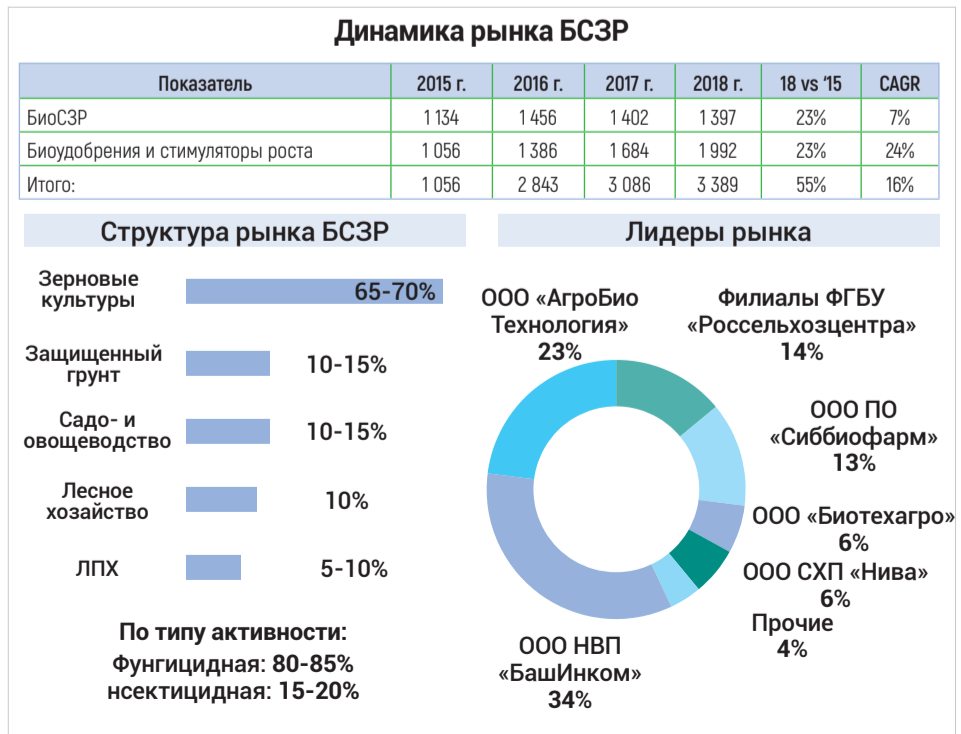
Динамика рынка БСЗР

| Показатель | 2015 г. | 2016 г. | 2017 г. | 2018 г. | 18 vs '15 | CAGR |
|---|---|---|---|---|---|---|
| БиоСЗР | 1 134 | 1 456 | 1 402 | 1 397 | 23% | 7% |
| Биоудобрения и стимуляторы роста | 1 056 | 1 386 | 1 684 | 1 992 | 23% | 24% |
| Итого: | 1 056 | 2 843 | 3 086 | 3 389 | 55% | 16% |

Структура рынка БСЗР

Зерновые культуры 65-70%

Защищенный грунт 10-15%

Садо- и овощеводство 10-15%

Лесное хозяйство 10%

ЛПХ 5-10%

По типу активности:
Фунгицидная: 80-85%
нсектицидная: 15-20%

Лидеры рынка

ООО «АгроБио Технология» 23%

Филиалы ФГБУ «Россельхозцентра» 14%

ООО ПО «Сиббиофарм» 13%

ООО «Биотехагро» 6%

ООО СХП «Нива» 6%

Прочие 4%

ООО НВП «БашИнком» 34%